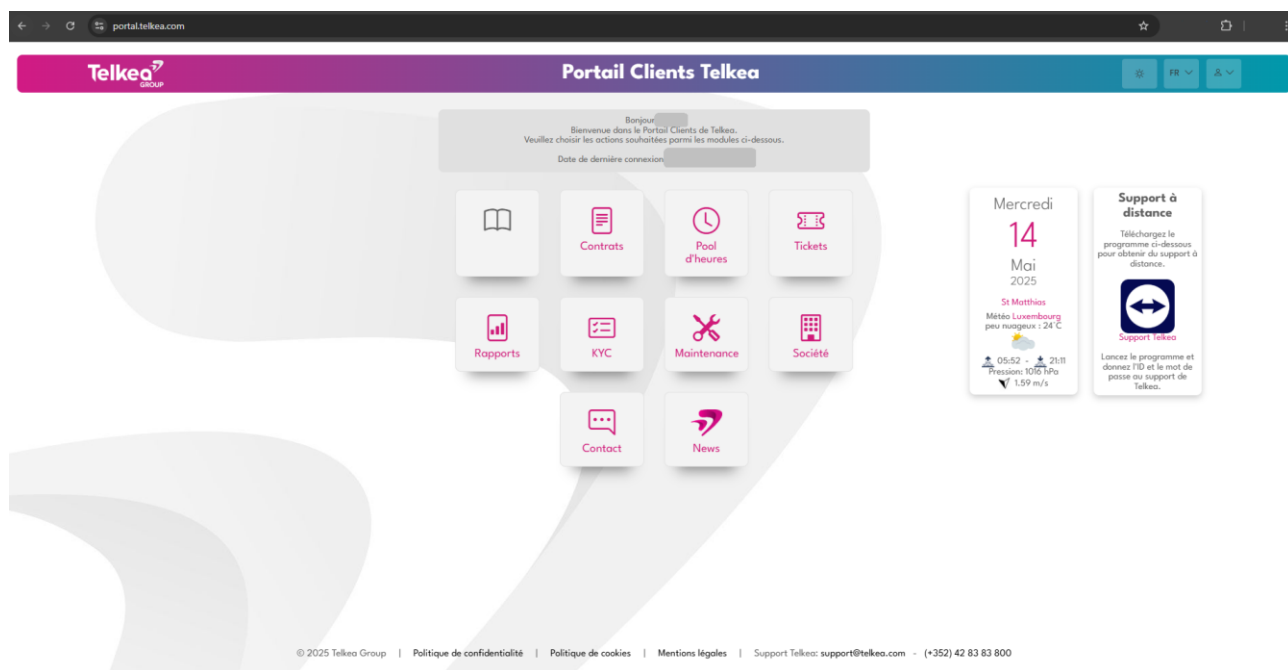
portal.telkea.com

Telkea GROUP

Portail Clients Telkea

FR

Bonjour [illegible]
Bienvenue dans le Portail Clients de Telkea.
Veuillez choisir les actions souhaitées parmi les modules ci-dessous.

Date de dernière connexion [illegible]

Contrats

Pool d'heures

Tickets

Rapports

KYC

Maintenance

Société

Contact

News

Mercredi
14
Mai
2025
St Matthias
Météo Luxembourg
peu nuageux : 24°C
05:52 - 21:11
Pression: 1016 hPa
1.59 m/s

Support à distance

Téléchargez le programme ci-dessous pour obtenir du support à distance.

Support Telkea

Lancez le programme et donnez l'ID et le mot de passe au support de Telkea.

© 2025 Telkea Group | Politique de confidentialité | Politique de cookies | Mentions légales | Support Telkea: support@telkea.com - (+352) 42 83 83 800